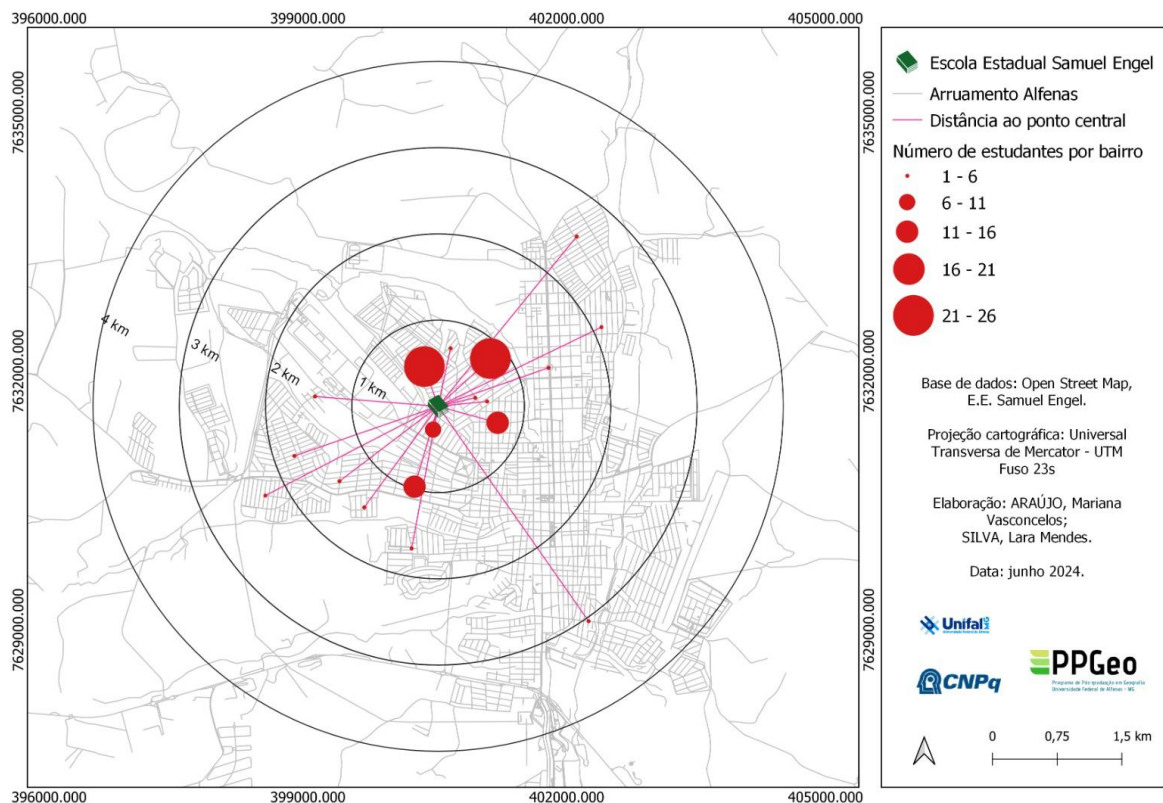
396000.000
399000.000
402000.000
405000.000

7635000.000
7632000.000
7629000.000

4 km
3 km
2 km
1 km

7635000.000
7632000.000
7629000.000

396000.000
399000.000
402000.000
405000.000

Escola Estadual Samuel Engel
Arruamento Alfenas
Distância ao ponto central
Número de estudantes por bairro
1 - 6
6 - 11
11 - 16
16 - 21
21 - 26

Base de dados: Open Street Map, E.E. Samuel Engel.

Projeção cartográfica: Universal Transversa de Mercator - UTM Fuso 23s

Elaboração: ARAÚJO, Mariana Vasconcelos; SILVA, Lara Mendes.

Data: junho 2024.

Unifal-MG
Universidade Federal de Alfenas

CNPq

PPGeo
Programa de Pós-graduação em Geografia Universidade Federal de Alfenas - MG

0
0,75
1,5 km